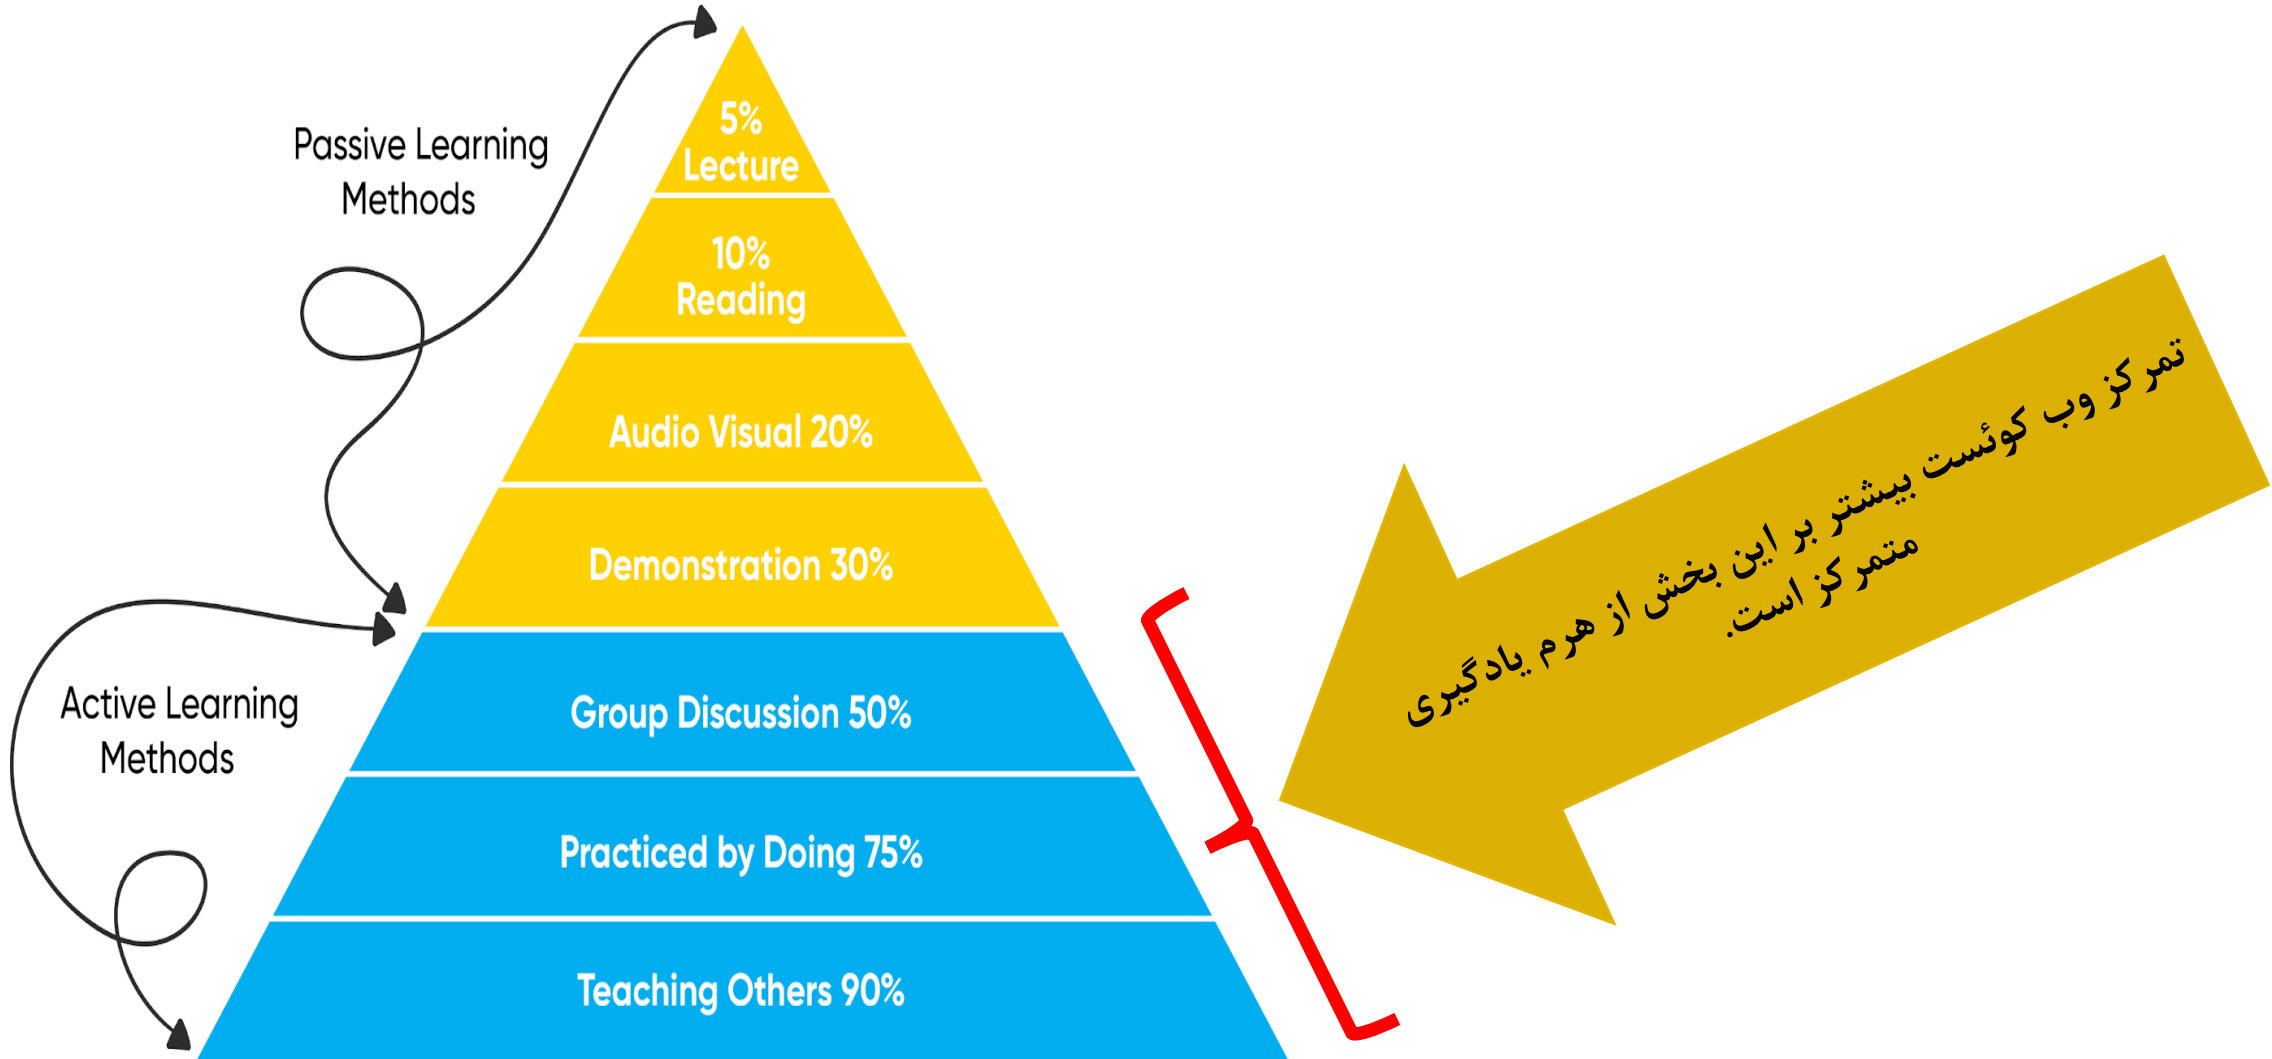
Passive Learning Methods

5%
Lecture

10%
Reading

Audio Visual 20%

Demonstration 30%

Active Learning Methods

Group Discussion 50%

Practiced by Doing 75%

Teaching Others 90%

تمرکز وب کوئست بیشتر بر این بخش از هرم یادگیری متمرکز است.